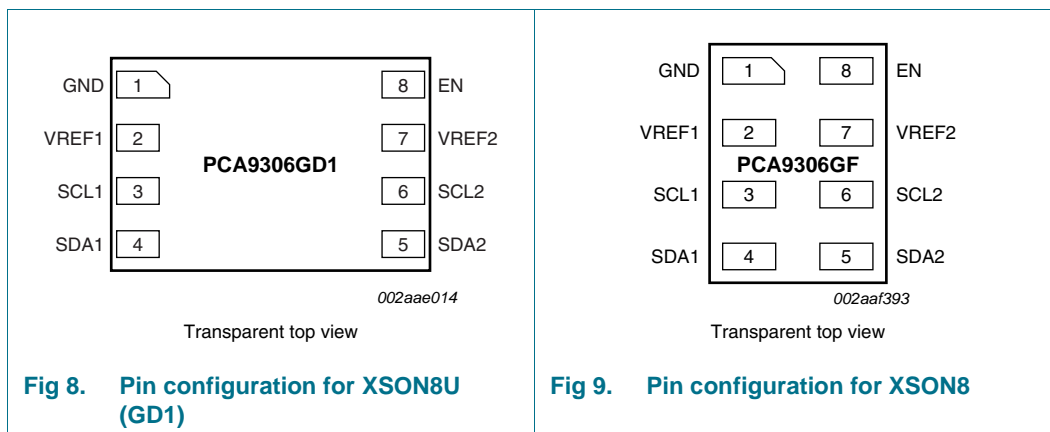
GND 1
VREF1 2
SCL1 3
SDA1 4
PCA9306GD1
8 EN
7 VREF2
6 SCL2
5 SDA2

002aae014

Transparent top view

Fig 8. Pin configuration for XSON8U (GD1)

GND 1 8 EN
VREF1 2 7 VREF2
PCA9306GF
SCL1 3 6 SCL2
SDA1 4 5 SDA2

002aaf393

Transparent top view

Fig 9. Pin configuration for XSON8